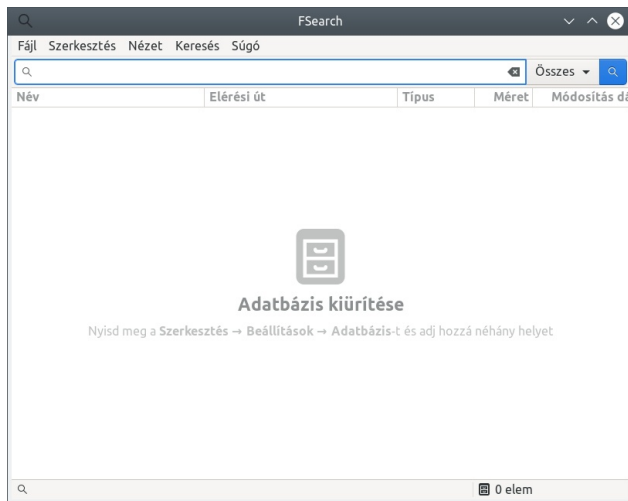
FSearch

Fájl Szerkesztés Nézet Keresés Súgó

Összes

| Név | Elérési út | Típus | Méret | Módosítás dá |
|---|---|---|---|---|

Adatbázis kiürítése

Nyisd meg a Szerkesztés → Beállítások → Adatbázis-t és adj hozzá néhány helyet

0 elem